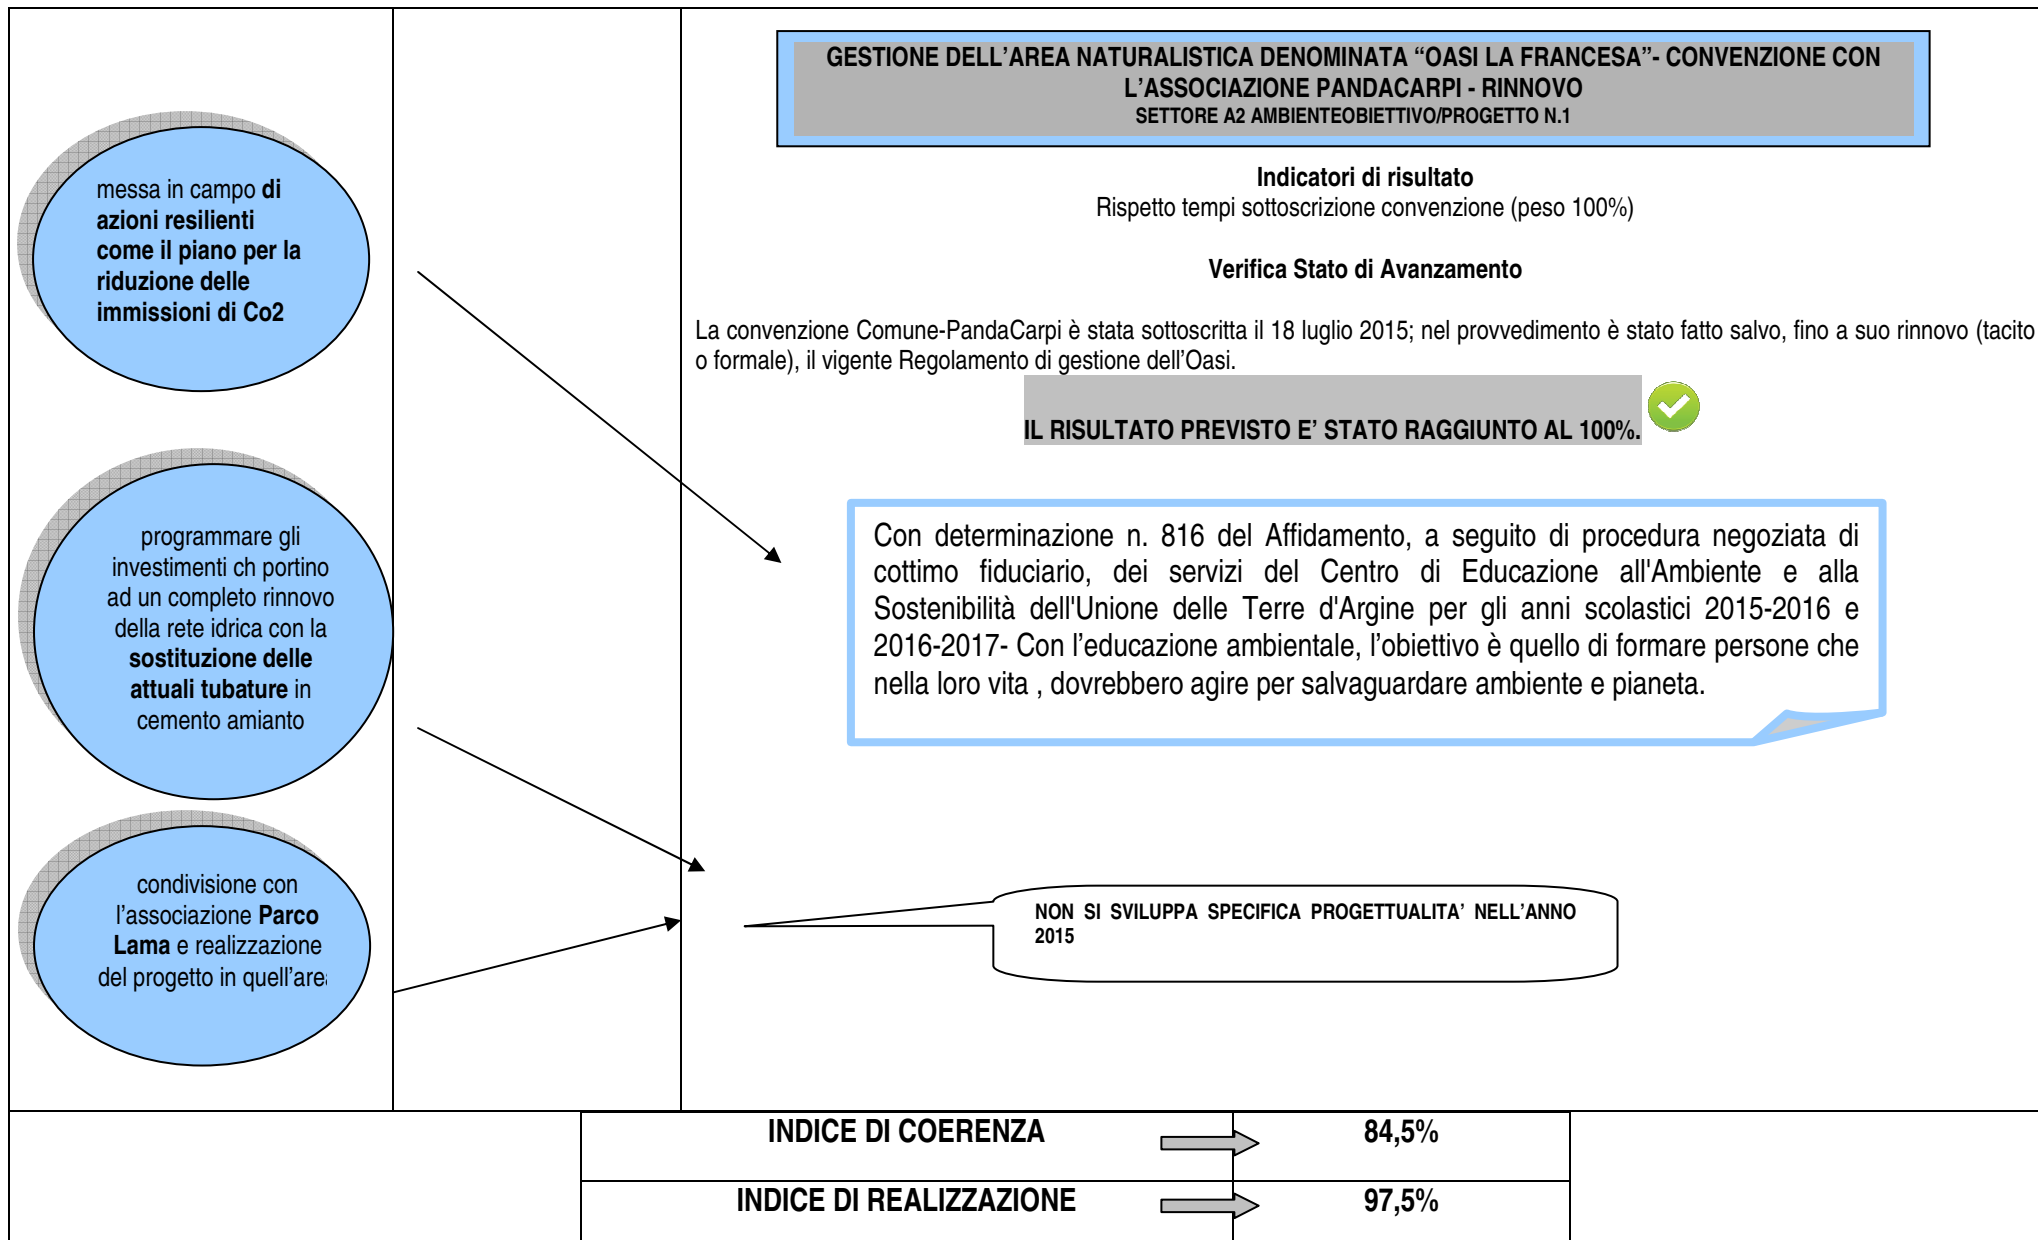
messa in campo di azioni resilienti come il piano per la riduzione delle immissioni di Co2

programmare gli investimenti ch portino ad un completo rinnovo della rete idrica con la sostituzione delle attuali tubature in cemento amianto

condivisione con l'associazione Parco Lama e realizzazione del progetto in quell'are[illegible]

GESTIONE DELL'AREA NATURALISTICA DENOMINATA "OASI LA FRANCESA"- CONVENZIONE CON L'ASSOCIAZIONE PANDACARPI - RINNOVO
SETTORE A2 AMBIENTEOBIETTIVO/PROGETTO N.1

Indicatori di risultato
Rispetto tempi sottoscrizione convenzione (peso 100%)

Verifica Stato di Avanzamento

La convenzione Comune-PandaCarpi è stata sottoscritta il 18 luglio 2015; nel provvedimento è stato fatto salvo, fino a suo rinnovo (tacito o formale), il vigente Regolamento di gestione dell'Oasi.

IL RISULTATO PREVISTO E' STATO RAGGIUNTO AL 100%.

Con determinazione n. 816 del Affidamento, a seguito di procedura negoziata di cottimo fiduciario, dei servizi del Centro di Educazione all'Ambiente e alla Sostenibilità dell'Unione delle Terre d'Argine per gli anni scolastici 2015-2016 e 2016-2017- Con l'educazione ambientale, l'obiettivo è quello di formare persone che nella loro vita , dovrebbero agire per salvaguardare ambiente e pianeta.

NON SI SVILUPPA SPECIFICA PROGETTUALITA' NELL'ANNO 2015

| INDICE DI COERENZA | 84,5% |
|---|---|
| INDICE DI REALIZZAZIONE | 97,5% |